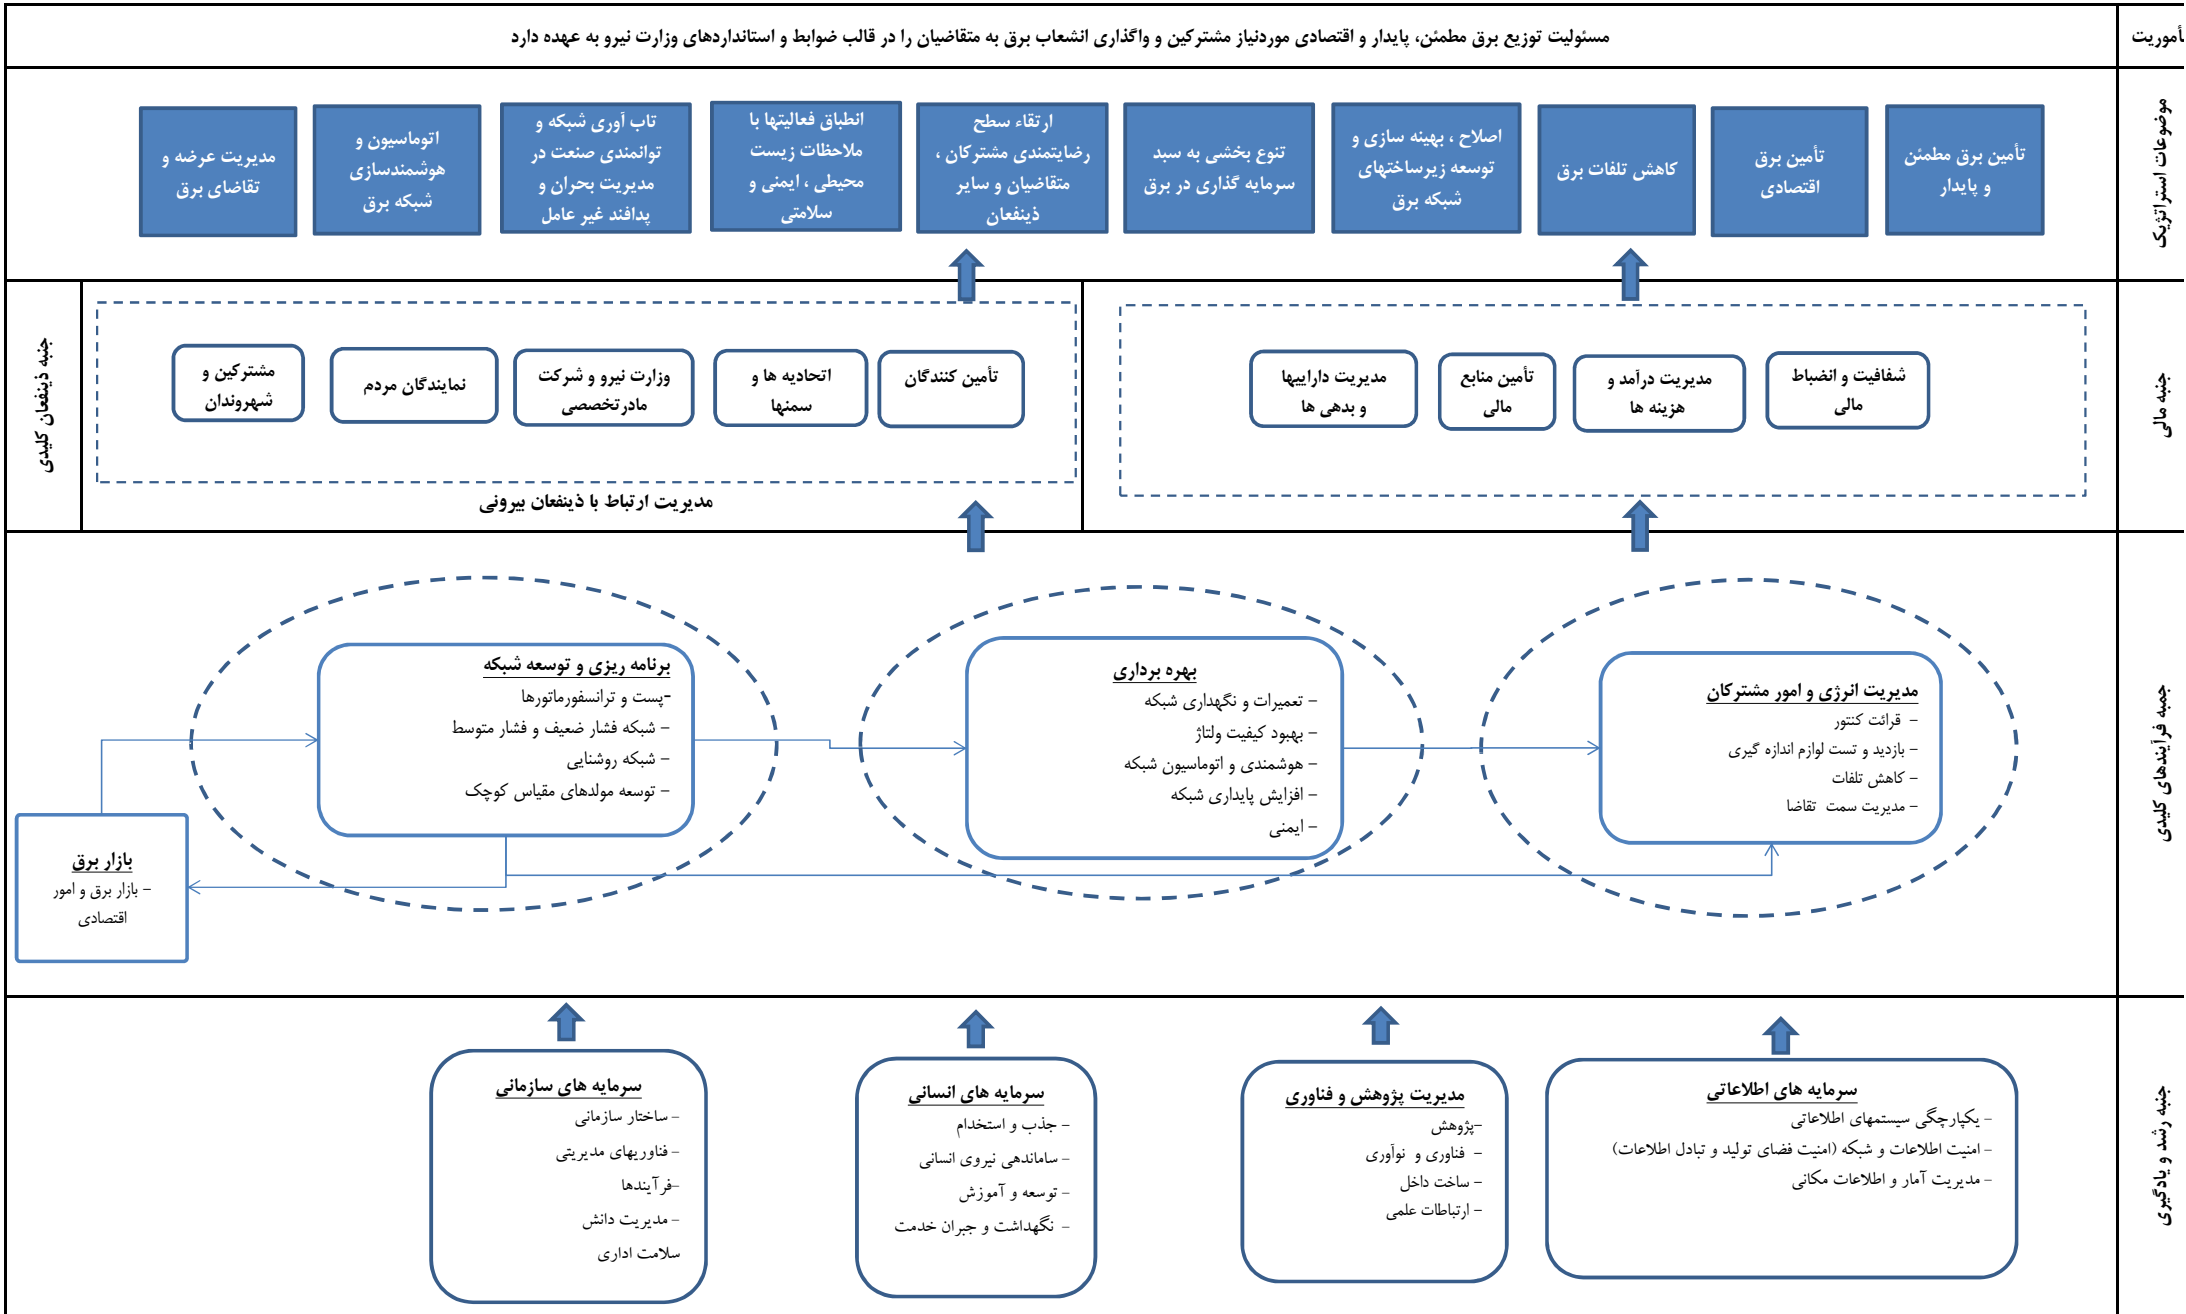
مأموریت

مسئولیت توزیع برق مطمئن، پایدار و اقتصادی موردنیاز مشترکین و واگذاری انشعاب برق به متقاضیان را در قالب ضوابط و استانداردهای وزارت نیرو به عهده دارد

موضوعات استراتژیک

تأمین برق مطمئن و پایدار

تأمین برق اقتصادی

کاهش تلفات برق

اصلاح ، بهینه سازی و توسعه زیرساختهای شبکه برق

تنوع بخشی به سبد سرمایه گذاری در برق

ارتقاء سطح رضایتمندی مشترکان ، متقاضیان و سایر ذینفعان

انطباق فعالیتها با ملاحظات زیست محیطی ، ایمنی و سلامتی

تاب آوری شبکه و توانمندی صنعت در مدیریت بحران و پدافند غیر عامل

اتوماسیون و هوشمندسازی شبکه برق

مدیریت عرضه و تقاضای برق

جنبه مالی

شفافیت و انضباط مالی

مدیریت درآمد و هزینه ها

تأمین منابع مالی

مدیریت داراییها و بدهی ها

جنبه ذینفعان کلیدی

تأمین کنندگان

اتحادیه ها و سمنها

وزارت نیرو و شرکت مادرتخصصی

نمایندگان مردم

مشترکین و شهروندان

مدیریت ارتباط با ذینفعان بیرونی

جنبه فرآیندهای کلیدی

مدیریت انرژی و امور مشترکان
- قرائت کنتور
- بازدید و تست لوازم اندازه گیری
- کاهش تلفات
- مدیریت سمت تقاضا

بهره برداری
- تعمیرات و نگهداری شبکه
- بهبود کیفیت ولتاژ
- هوشمندی و اتوماسیون شبکه
- افزایش پایداری شبکه
- ایمنی

برنامه ریزی و توسعه شبکه
-پست و ترانسفورماتورها
- شبکه فشار ضعیف و فشار متوسط
- شبکه روشنایی
- توسعه مولدهای مقیاس کوچک

بازار برق
- بازار برق و امور اقتصادی

جنبه رشد و یادگیری

سرمایه های اطلاعاتی
- یکپارچگی سیستمهای اطلاعاتی
- امنیت اطلاعات و شبکه (امنیت فضای تولید و تبادل اطلاعات)
- مدیریت آمار و اطلاعات مکانی

مدیریت پژوهش و فناوری
-پژوهش
- فناوری و نوآوری
- ساخت داخل
- ارتباطات علمی

سرمایه های انسانی
- جذب و استخدام
- ساماندهی نیروی انسانی
- توسعه و آموزش
- نگهداشت و جبران خدمت

سرمایه های سازمانی
- ساختار سازمانی
- فناوریهای مدیریتی
-فرآیندها
- مدیریت دانش
سلامت اداری